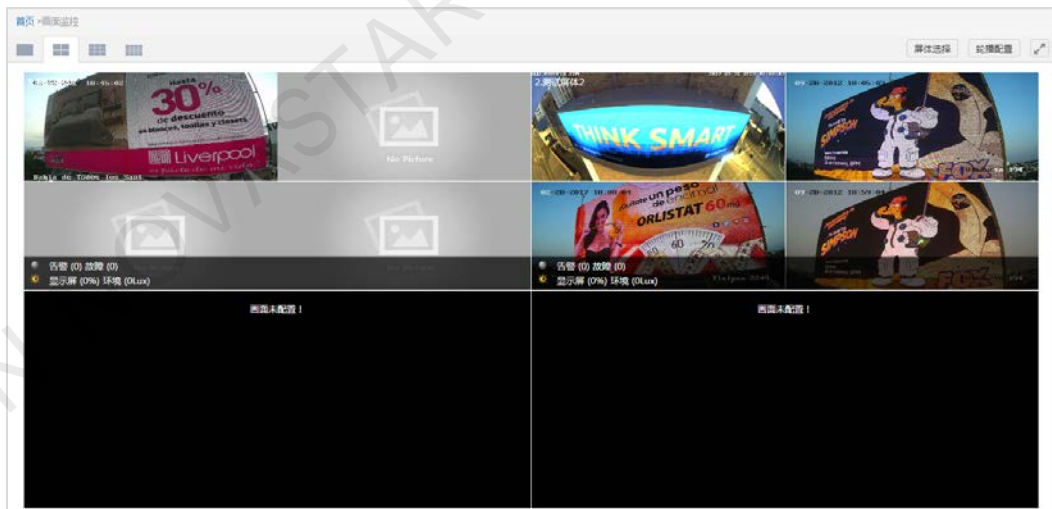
首页 >画面监控

屏体选择 拓扑配置

Hasta 30% de descuento en blancos, toallas y closets Liverpool

No Picture

2.测试屏体2

THINK SMART

SIMPSON FOX

告警 (0) 故障 (0)
显示屏 (0%) 环境 (0Lux)

un peso ORLISTAT 60

SIMPSON FOX

告警 (0) 故障 (0)
显示屏 (0%) 环境 (0Lux)

画面未配置！

画面未配置！

NOVASTAR